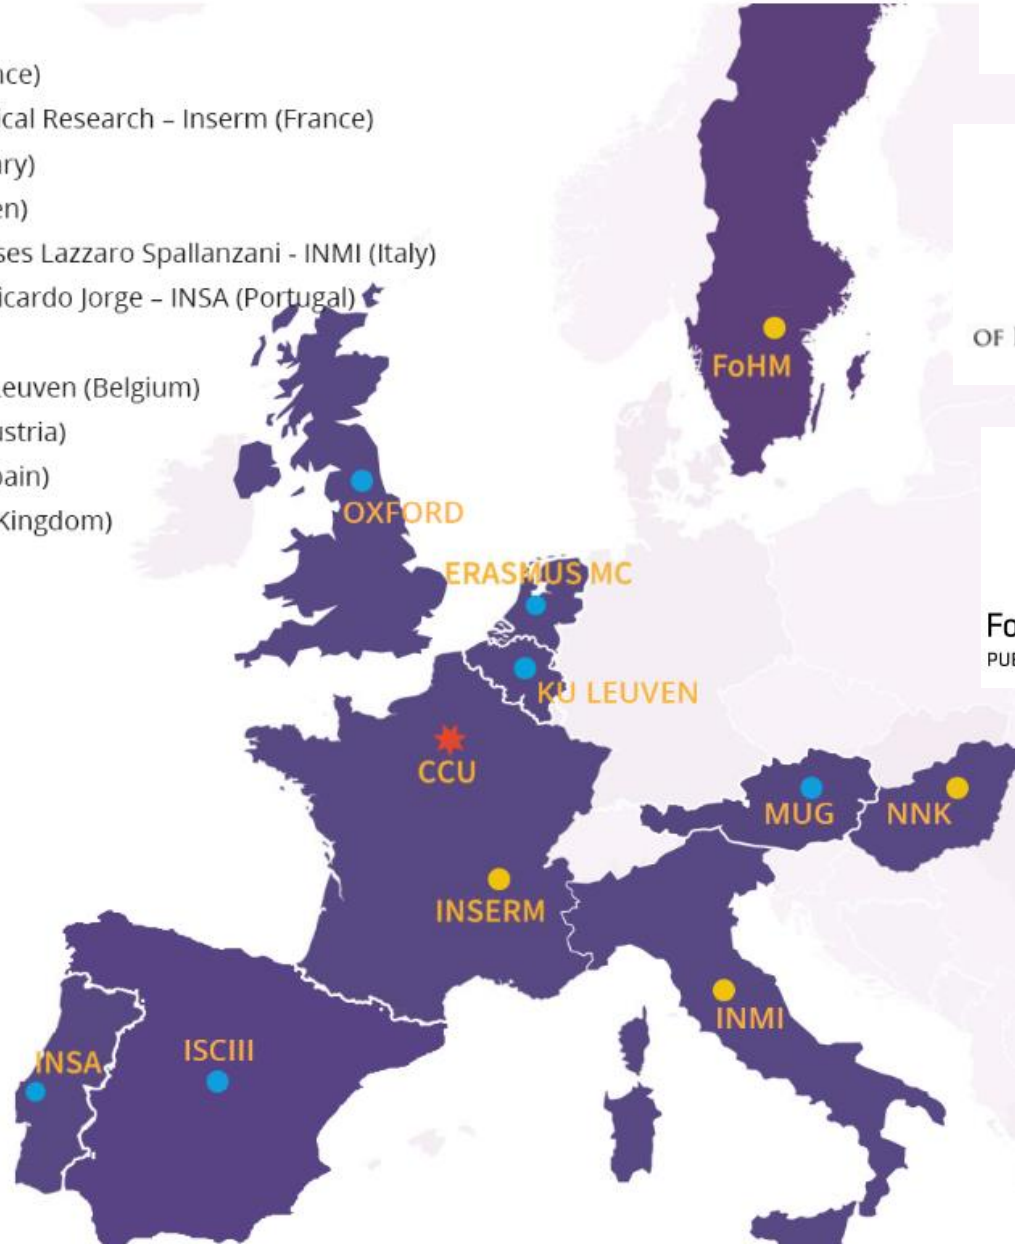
nce)
ical Research – Inserm (France)
ary)
en)
ses Lazzaro Spallanzani - INMI (Italy)
icardo Jorge – INSA (Portugal)

Leuven (Belgium)
ustria)
pain)
Kingdom)

FoHM
OF
OXFORD
ERASMUS MC
Fo
PUB
KU LEUVEN
CCU
MUG
NNK
INSERM
INMI
INSA
ISCIII